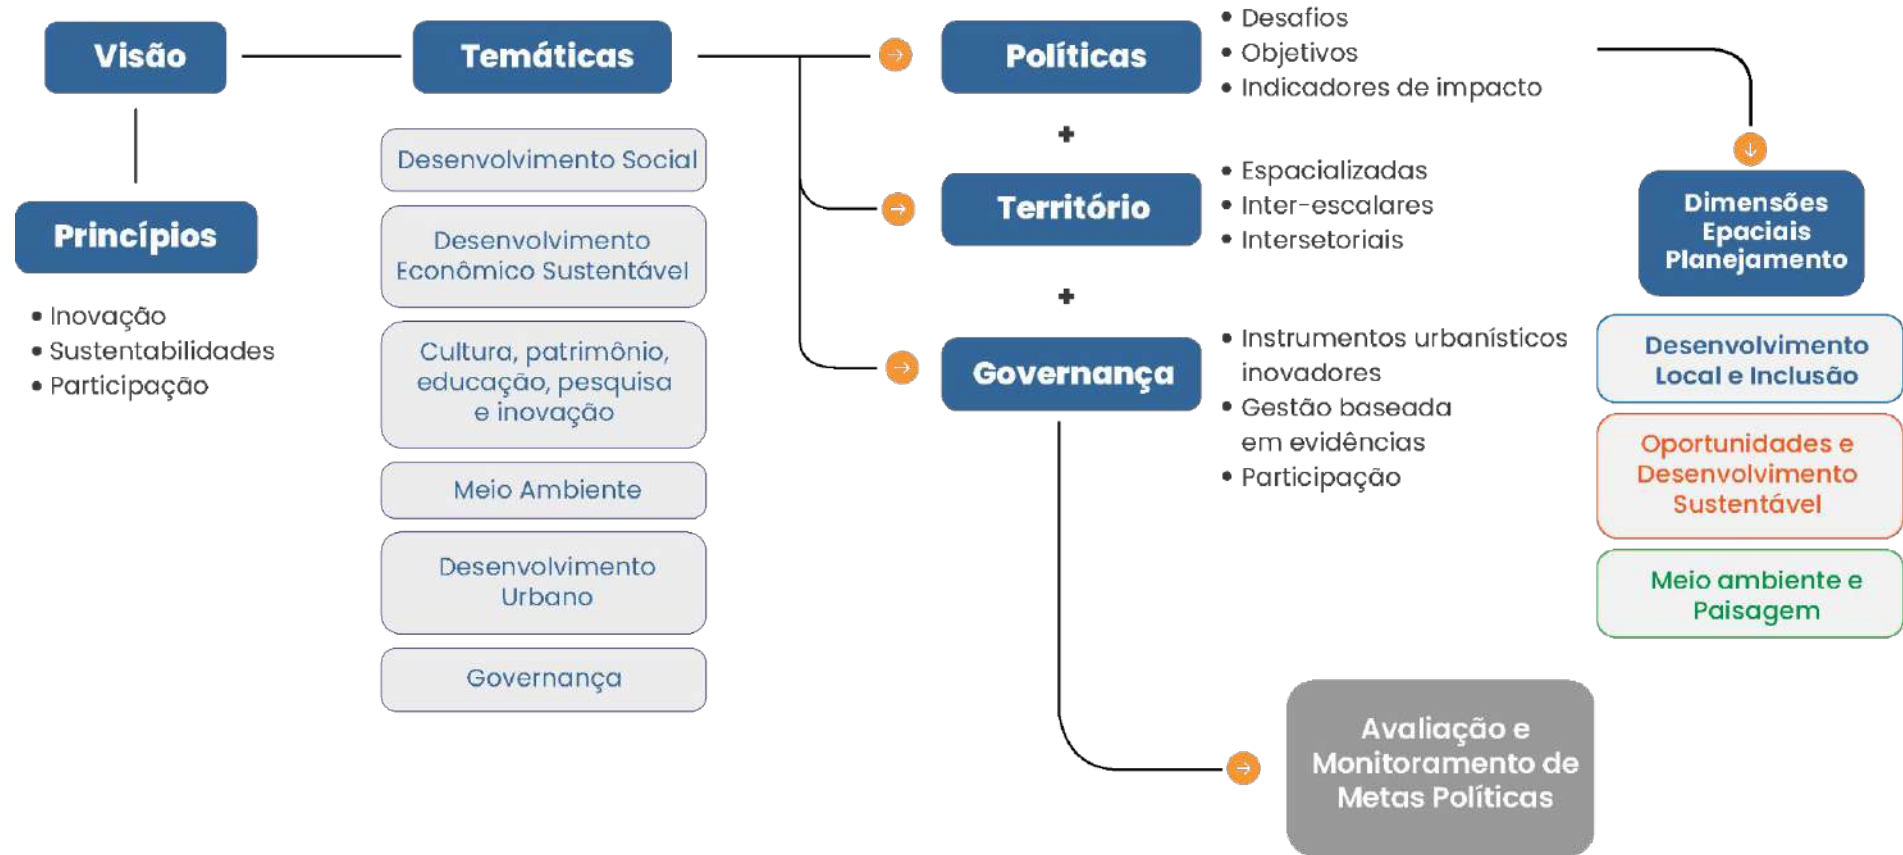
Visão

Princípios

• Inovação
• Sustentabilidades
• Participação

Temáticas

Desenvolvimento Social

Desenvolvimento Econômico Sustentável

Cultura, patrimônio, educação, pesquisa e inovação

Meio Ambiente

Desenvolvimento Urbano

Governança

Políticas

• Desafios
• Objetivos
• Indicadores de impacto

+

Território

• Espacializadas
• Inter-escalares
• Intersetoriais

+

Governança

• Instrumentos urbanísticos inovadores
• Gestão baseada em evidências
• Participação

Dimensões Epaciais Planejamento

Desenvolvimento Local e Inclusão

Oportunidades e Desenvolvimento Sustentável

Meio ambiente e Paisagem

Avaliação e Monitoramento de Metas Políticas